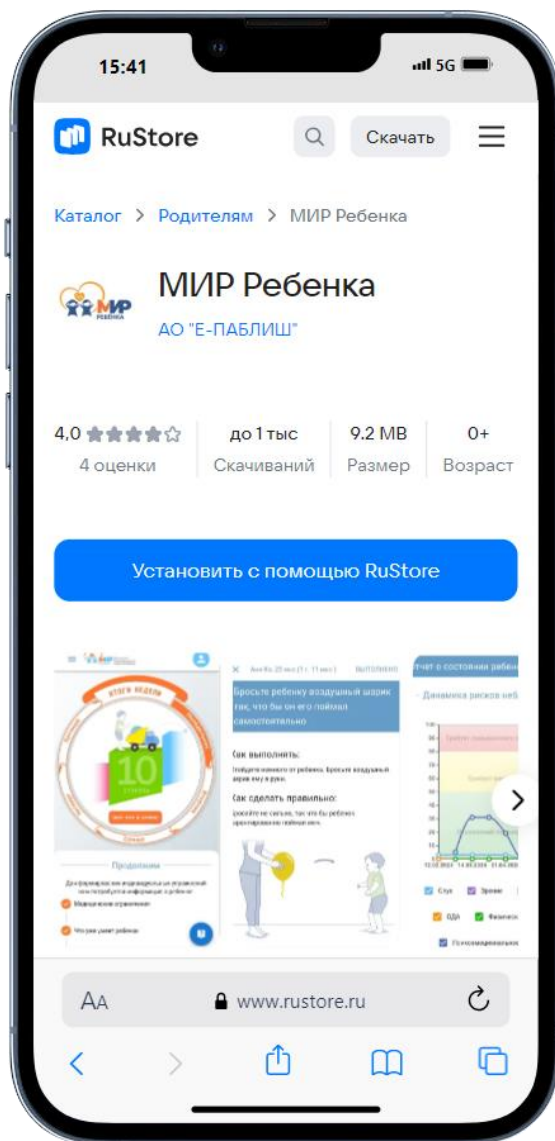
15:41

5G

RuStore

Скачать

Каталог > Родителям > МИР Ребенка

МИР

МИР Ребенка

АО "Е-ПАБЛИШ"

4,0

4 оценки

до 1 тыс

Скачиваний

9.2 MB

Размер

0+

Возраст

Установить с помощью RuStore

ИТОГИ НЕДЕЛИ

10

Бросьте ребенку воздушный шарик так, что бы он его поймал самостоятельно

Как выполнять:

Как сделать правильно:

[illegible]

Продолжим

AA

www.rustore.ru